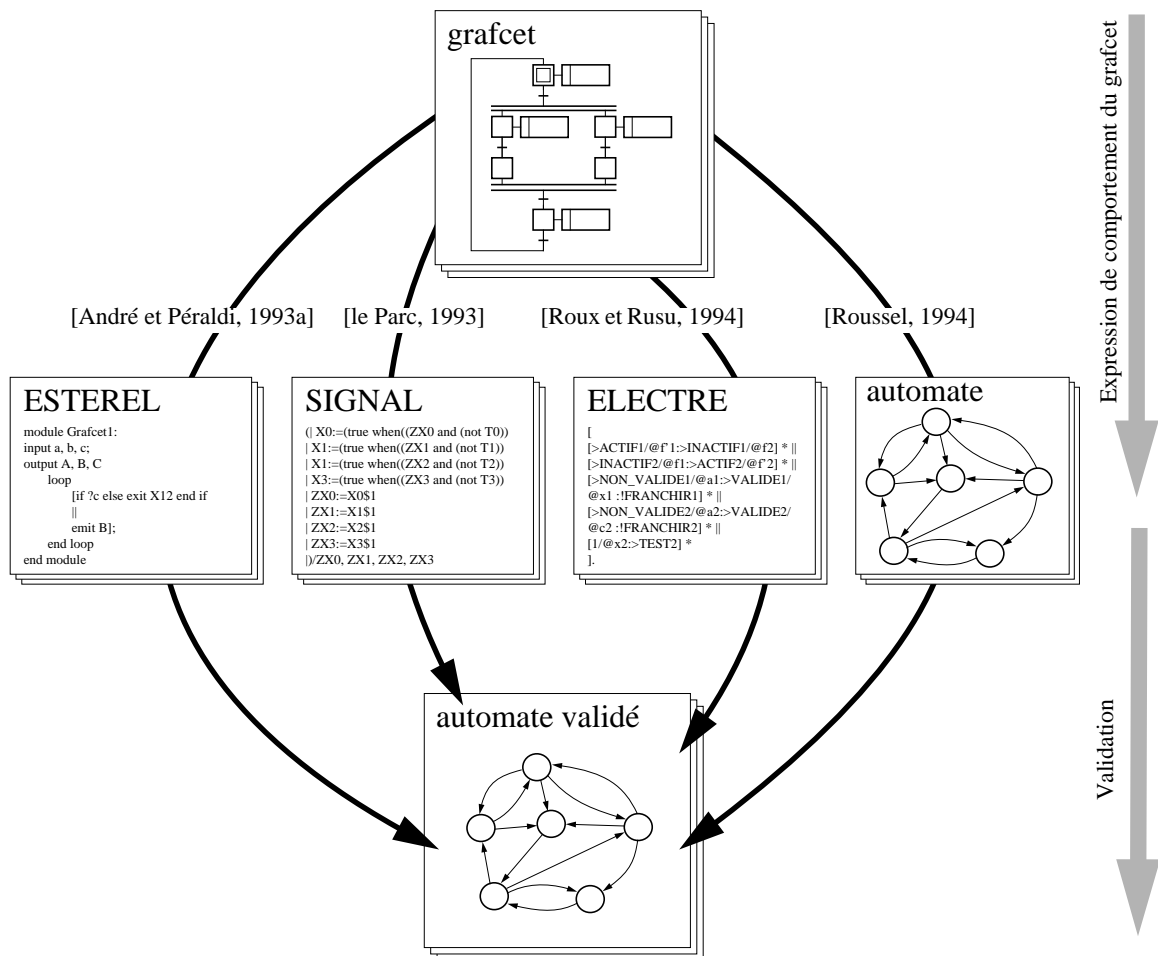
grafcet

Expression de comportement du grafcet

[André et Péraldi, 1993a]

[le Parc, 1993]

[Roux et Rusu, 1994]

[Roussel, 1994]

ESTEREL

module Grafcet1:
input a, b, c;
output A, B, C
loop
[if ?c else exit X12 end if
||
emit B];
end loop
end module

SIGNAL

(| X0:=(true when((ZX0 and (not T0))
| X1:=(true when((ZX1 and (not T1))
| X1:=(true when((ZX2 and (not T2))
| X3:=(true when((ZX3 and (not T3))
| ZX0:=X0$1
| ZX1:=X1$1
| ZX2:=X2$1
| ZX3:=X3$1
|)/ZX0, ZX1, ZX2, ZX3

ELECTRE

[
[>ACTIF1/@f'1:>INACTIF1/@f2] * ||
[>INACTIF2/@f1:>ACTIF2/@f'2] * ||
[>NON_VALIDE1/@a1:>VALIDE1/
@x1 :!FRANCHIR1] * ||
[>NON_VALIDE2/@a2:>VALIDE2/
@c2 :!FRANCHIR2] * ||
[1/@x2:>TEST2] *
].

automate

automate validé

Validation